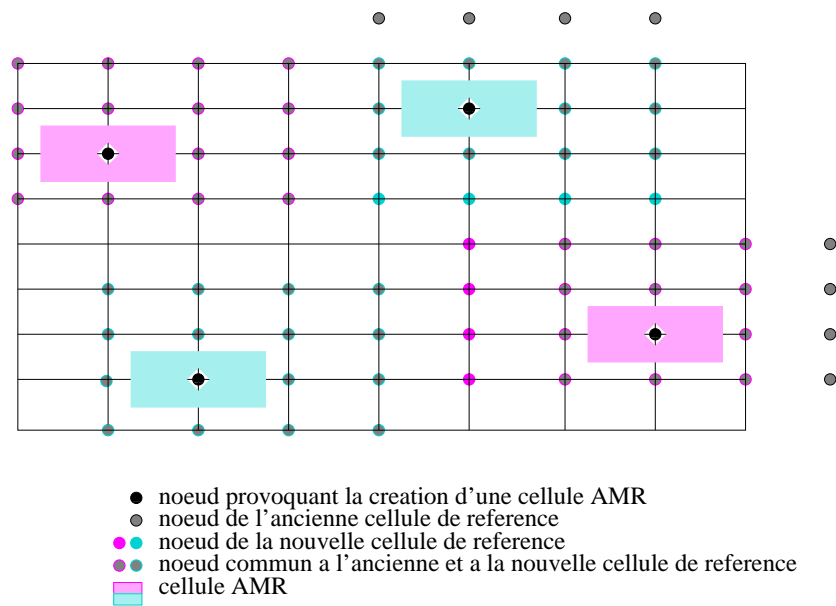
noeud provoquant la creation d’une cellule AMR
noeud de l’ancienne cellule de reference
noeud de la nouvelle cellule de reference
noeud commun a l’ancienne et a la nouvelle cellule de reference
cellule AMR